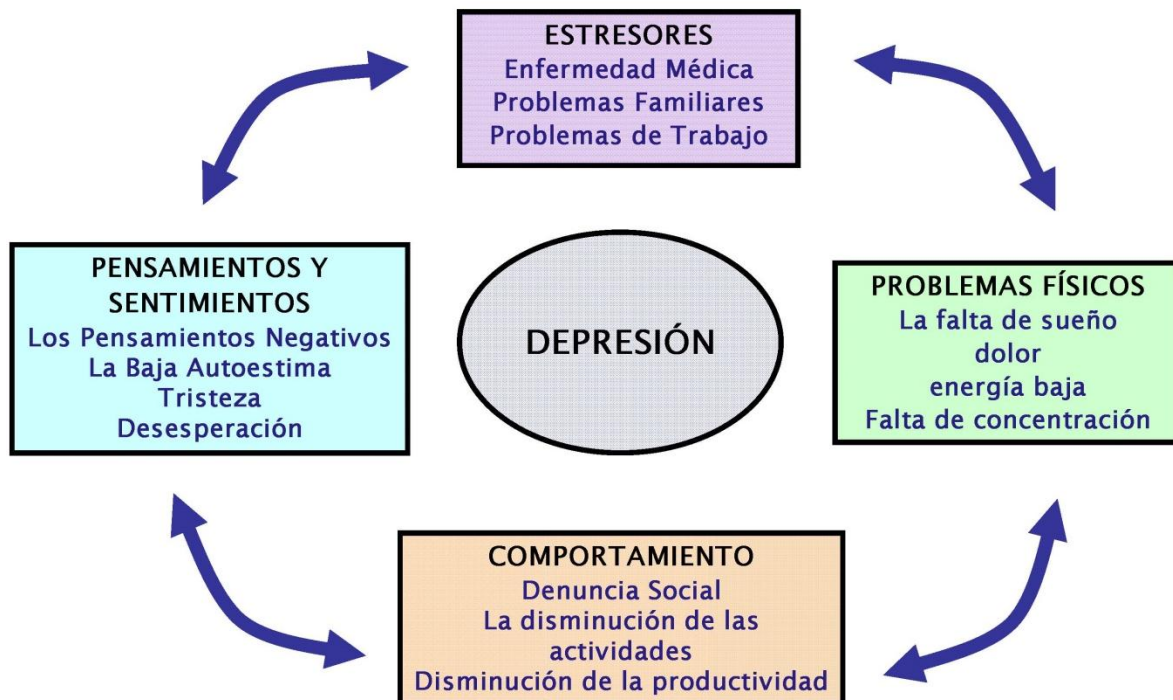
ESTRESORES
Enfermedad Médica
Problemas Familiares
Problemas de Trabajo

PENSAMIENTOS Y SENTIMIENTOS
Los Pensamientos Negativos
La Baja Autoestima
Tristeza
Desesperación

DEPRESIÓN

PROBLEMAS FÍSICOS
La falta de sueño
dolor
energía baja
Falta de concentración

COMPORTAMIENTO
Denuncia Social
La disminución de las actividades
Disminución de la productividad